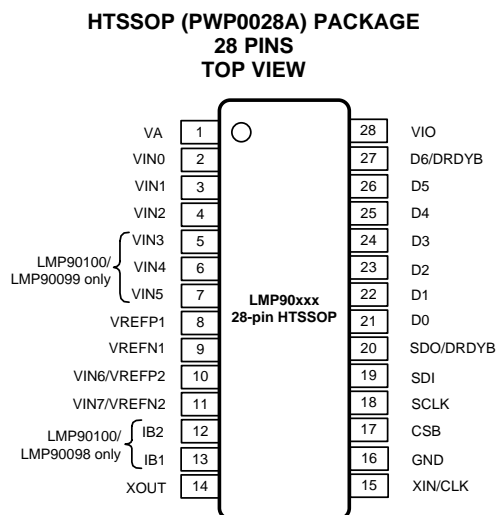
HTSSOP (PWP0028A) PACKAGE
28 PINS
TOP VIEW

VA 1
VIN0 2
VIN1 3
VIN2 4
LMP90100/ LMP90099 only
VIN3 5
VIN4 6
VIN5 7
VREFP1 8
VREFN1 9
VIN6/VREFP2 10
VIN7/VREFN2 11
LMP90100/ LMP90098 only
IB2 12
IB1 13
XOUT 14

LMP90xxx
28-pin HTSSOP

28 VIO
27 D6/DRDYB
26 D5
25 D4
24 D3
23 D2
22 D1
21 D0
20 SDO/DRDYB
19 SDI
18 SCLK
17 CSB
16 GND
15 XIN/CLK